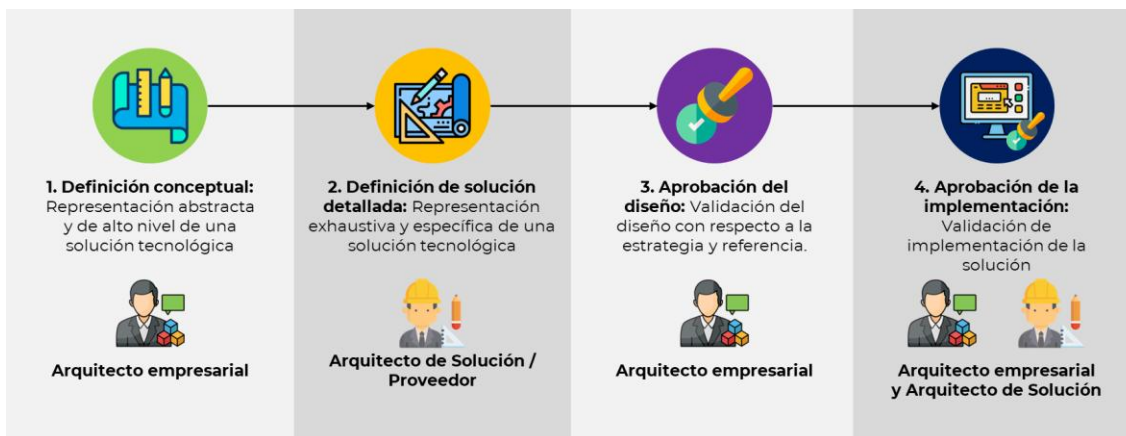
1. Definición conceptual: Representación abstracta y de alto nivel de una solución tecnológica

Arquitecto empresarial

2. Definición de solución detallada: Representación exhaustiva y específica de una solución tecnológica

Arquitecto de Solución / Proveedor

3. Aprobación del diseño: Validación del diseño con respecto a la estrategia y referencia.

Arquitecto empresarial

4. Aprobación de la implementación: Validación de implementación de la solución

Arquitecto empresarial y Arquitecto de Solución